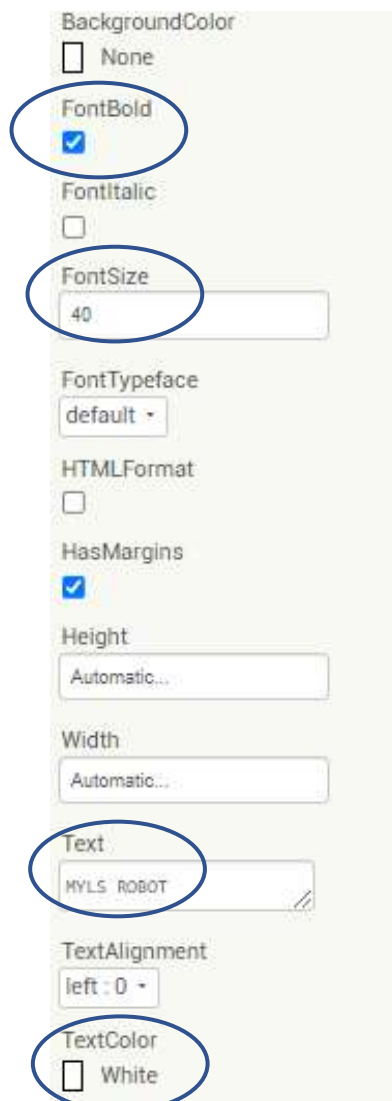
BackgroundColor
None

FontBold

FontItalic

FontSize
40

FontTypeface
default ▾

HTMLFormat

HasMargins

Height
Automatic...

Width
Automatic...

Text
MYLS ROBOT

TextAlignment
left : 0 ▾

TextColor
White